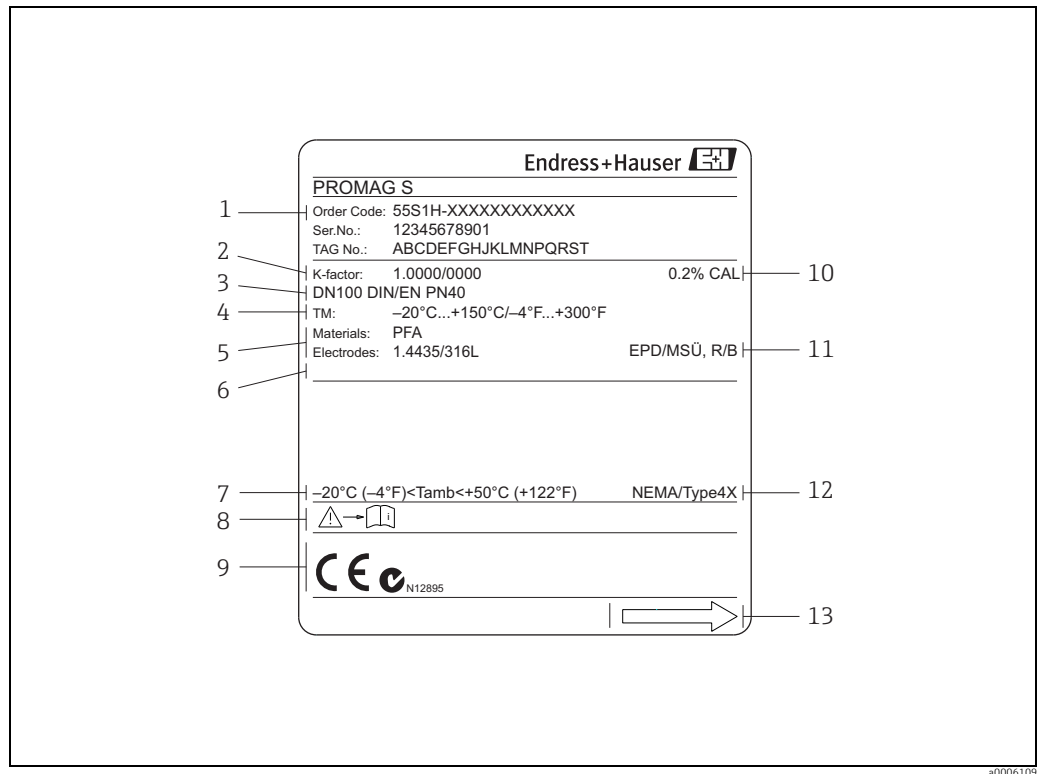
Endress+Hauser

PROMAG S

1 Order Code: 55S1H-XXXXXXXXXXXX
Ser.No.: 12345678901
TAG No.: ABCDEFGHJKLMNPQRST

2 K-factor: 1.0000/0000 0.2% CAL 10

3 DN100 DIN/EN PN40

4 TM: –20°C...+150°C/–4°F...+300°F

5 Materials: PFA
Electrodes: 1.4435/316L EPD/MSÜ, R/B 11

6

7 –20°C (–4°F)<Tamb<+50°C (+122°F) NEMA/Type4X 12

8

9 N12895

13

a0006109